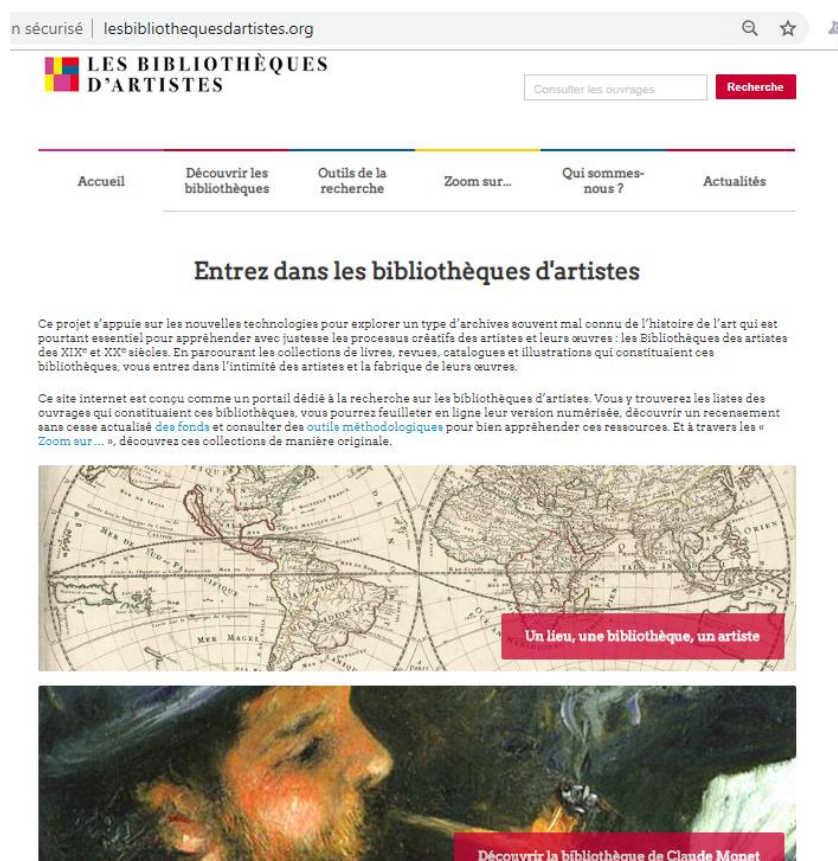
n sécurisé | lesbibliothequesdartistes.org

LES BIBLIOTHÈQUES D'ARTISTES

Consulter les ouvrages

Recherche

Accueil

Découvrir les bibliothèques

Outils de la recherche

Zoom sur...

Qui sommes-nous ?

Actualités

Entrez dans les bibliothèques d'artistes

Ce projet s'appuie sur les nouvelles technologies pour explorer un type d'archives souvent mal connu de l'histoire de l'art qui est pourtant essentiel pour appréhender avec justesse les processus créatifs des artistes et leurs œuvres : les Bibliothèques des artistes des XIX$^e$ et XX$^e$ siècles. En parcourant les collections de livres, revues, catalogues et illustrations qui constituaient ces bibliothèques, vous entrez dans l'intimité des artistes et la fabrique de leurs œuvres.

Ce site internet est conçu comme un portail dédié à la recherche sur les bibliothèques d'artistes. Vous y trouverez les listes des ouvrages qui constituaient ces bibliothèques, vous pourrez feuilleter en ligne leur version numérisée, découvrir un recensement sans cesse actualisé des fonds et consulter des outils méthodologiques pour bien appréhender ces ressources. Et à travers les « Zoom sur... », découvrez ces collections de manière originale.

Un lieu, une bibliothèque, un artiste

Découvrir la bibliothèque de Claude Monet